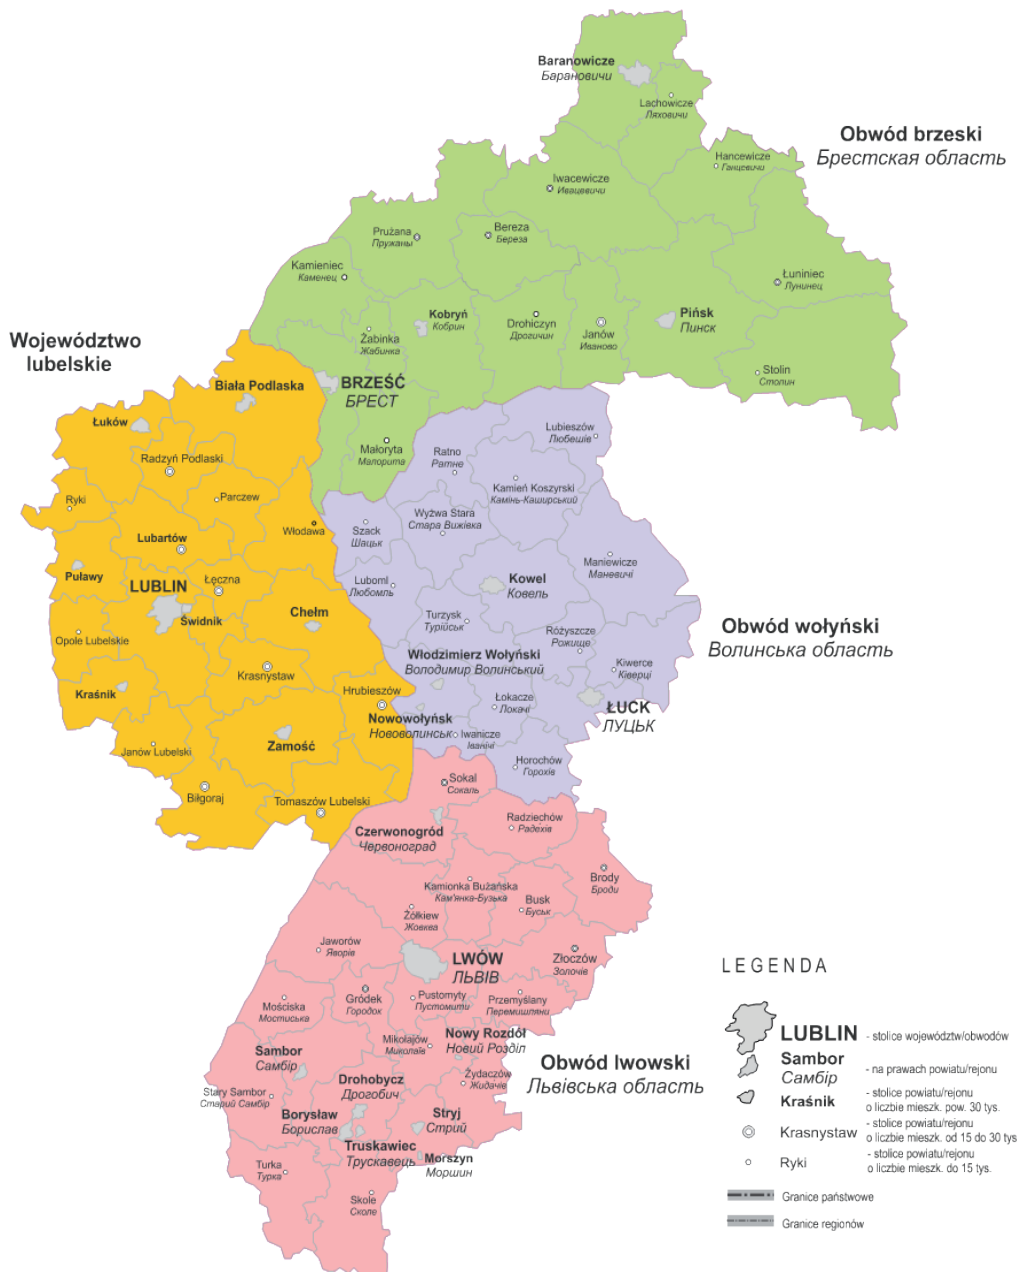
Baranowicze
Барановичи
Lachowicze
Ляховичи
Obwód brzeski
Брестская область
Hancewicze
Ганцевичи
Iwacewicze
Ивацевичи
Prużana
Пружаны
Bereza
Береза
Kamieniec
Каменец
Łuniniec
Лунинец
Kobryń
Кобрин
Drohiczyn
Дрогичин
Janów
Иваново
Pińsk
Пинск
Żabinka
Жабинка
Województwo lubelskie
Biała Podlaska
BRZEŚĆ
БРЕСТ
Stolin
Столин
Łuków
Małoryta
Малорита
Lubieszów
Любешів
Radzyń Podlaski
Ratno
Ратне
Kamień Koszyrski
Камінь-Каширський
Ryki
Parczew
Wyżwa Stara
Стара Вижівка
Szack
Шацьк
Włodawa
Lubartów
Maniewicze
Маневичі
Puławy
LUBLIN
Łęczna
Luboml
Любомль
Kowel
Ковель
Świdnik
Chełm
Turzysk
Турійськ
Obwód wołyński
Волинська область
Opole Lubelskie
Różyszcze
Рожище
Włodzimierz Wołyński
Володимир Волинський
Krasnystaw
Kiwerce
Ківерці
Kraśnik
Hrubieszów
Łokacze
Локачі
ŁUCK
ЛУЦЬК
Nowowołyńsk
Нововолинськ
Iwanicze
Іваничі
Zamość
Janów Lubelski
Horochów
Горохів
Sokal
Сокаль
Biłgoraj
Tomaszów Lubelski
Radziechów
Радехів
Czerwonogród
Червоноград
Brody
Броди
Kamionka Bużańska
Кам'янка-Бузька
Busk
Буськ
Żółkiew
Жовква
Jaworów
Яворів
LWÓW
ЛЬВІВ
Złoczów
Золочів
LEGENDA
Mościska
Мостиська
Gródek
Городок
Pustomyty
Пустомити
Przemyślany
Перемишляни
Mikołajów
Миколаїв
Nowy Rozdół
Новий Розділ
LUBLIN - stolice województw/obwodów
Sambor
Самбір
Obwód lwowski
Львівська область
Sambor
Самбір
- na prawach powiatu/rejonu
Stary Sambor
Старий Самбір
Drohobycz
Дрогобич
Żydaczów
Жидачів
Kraśnik - stolice powiatu/rejonu o liczbie mieszk. pow. 30 tys.
Borysław
Борислав
Stryj
Стрий
Krasnystaw - stolice powiatu/rejonu o liczbie mieszk. od 15 do 30 tys
Truskawiec
Трускавець
Morszyn
Моршин
Turka
Турка
Ryki - stolice powiatu/rejonu o liczbie mieszk. do 15 tys.
Skole
Сколе
Granice państwowe
Granice regionów